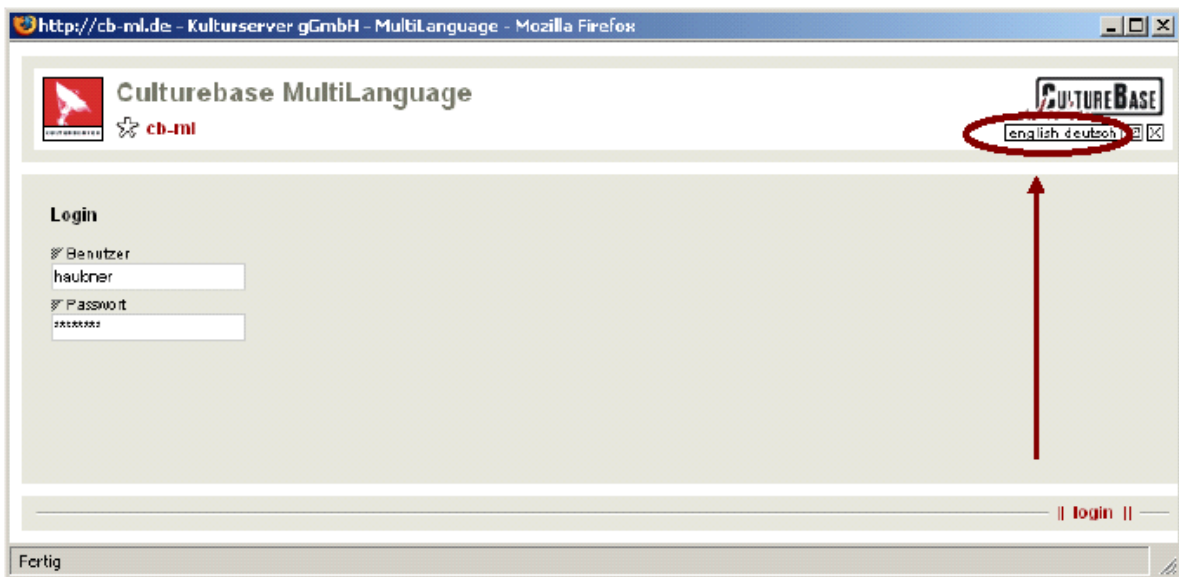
http://cb-ml.de - Kulturserver gGmbH - MultiLanguage - Mozilla Firefox

Culturebase MultiLanguage

cb-ml

CULTUREBASE

english deutsch

Login

Benutzer

haubner

Passwort

*******

|| login ||

Fertig